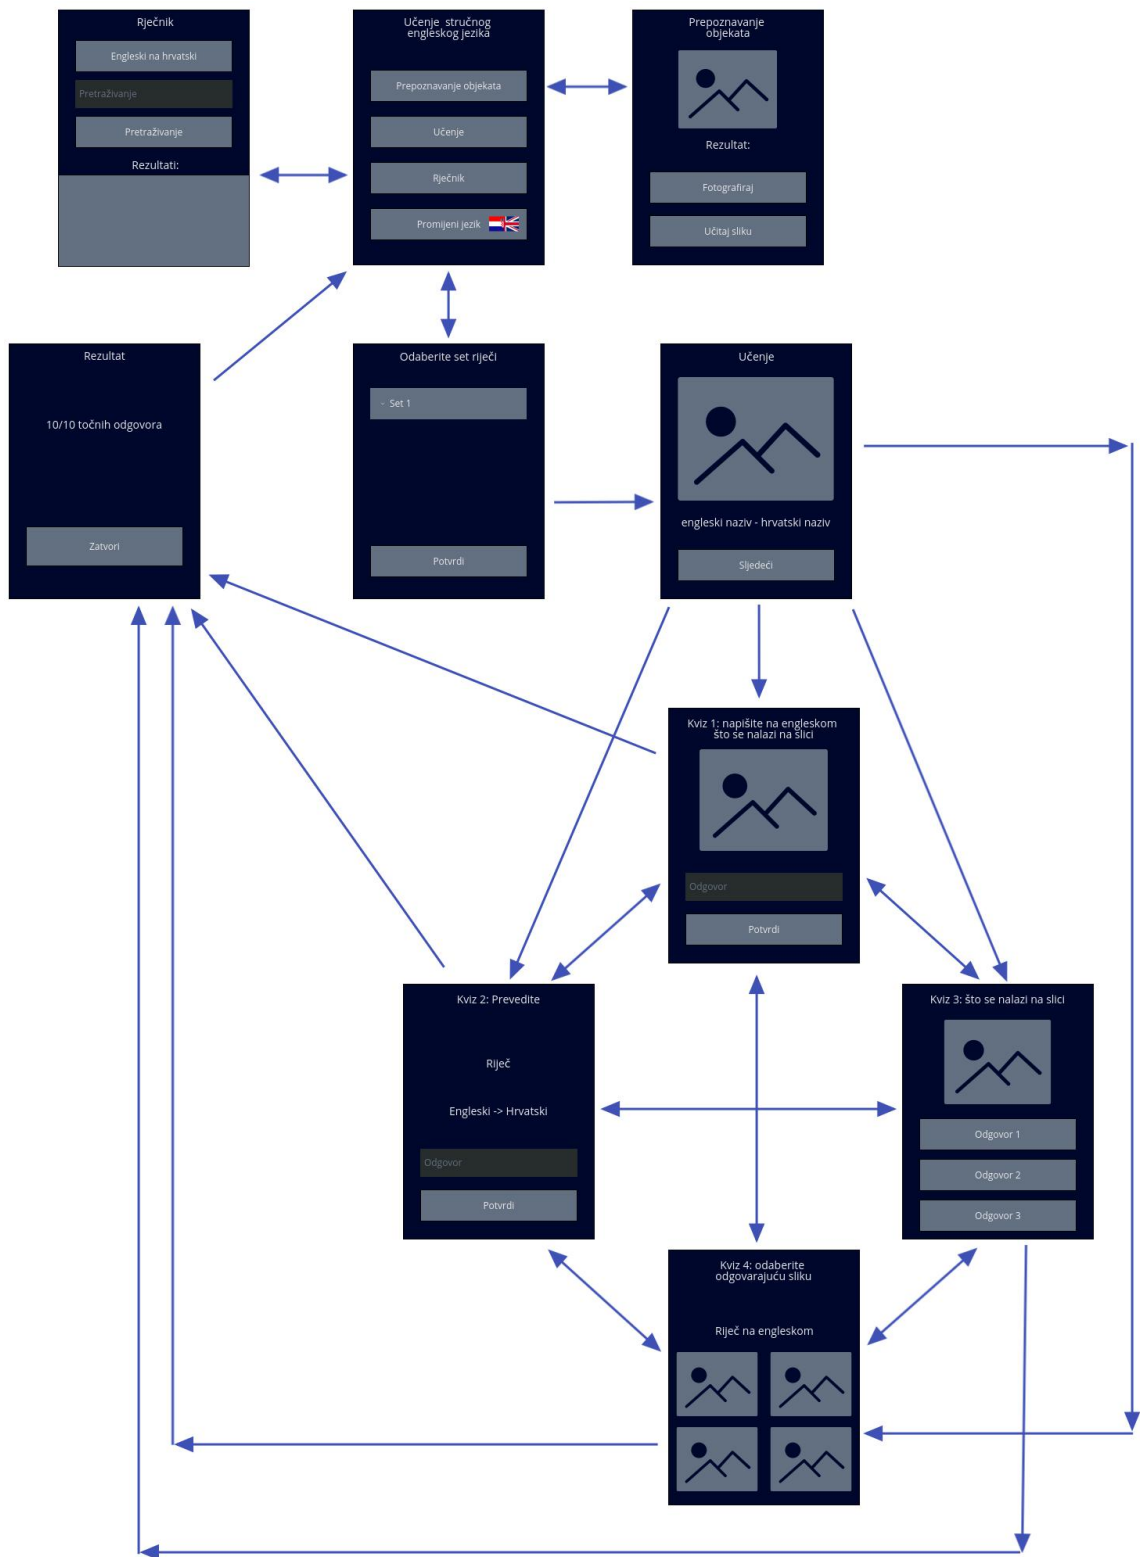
Rječnik

Engleski na hrvatski

Pretraživanje

Pretraživanje

Rezultati:

Učenje stručnog engleskog jezika

Prepoznavanje objekata

Učenje

Rječnik

Promijeni jezik

Prepoznavanje objekata

Rezultat:

Fotografiraj

Učitaj sliku

Rezultat

10/10 točnih odgovora

Zatvori

Odaberite set riječi

Set 1

Potvrdi

Učenje

engleski naziv - hrvatski naziv

Sljedeći

Kviz 1: napišite na engleskom što se nalazi na slici

Odgovor

Potvrdi

Kviz 2: Prevedite

Riječ

Engleski -> Hrvatski

Odgovor

Potvrdi

Kviz 3: što se nalazi na slici

Odgovor 1

Odgovor 2

Odgovor 3

Kviz 4: odaberite odgovarajuću sliku

Riječ na engleskom